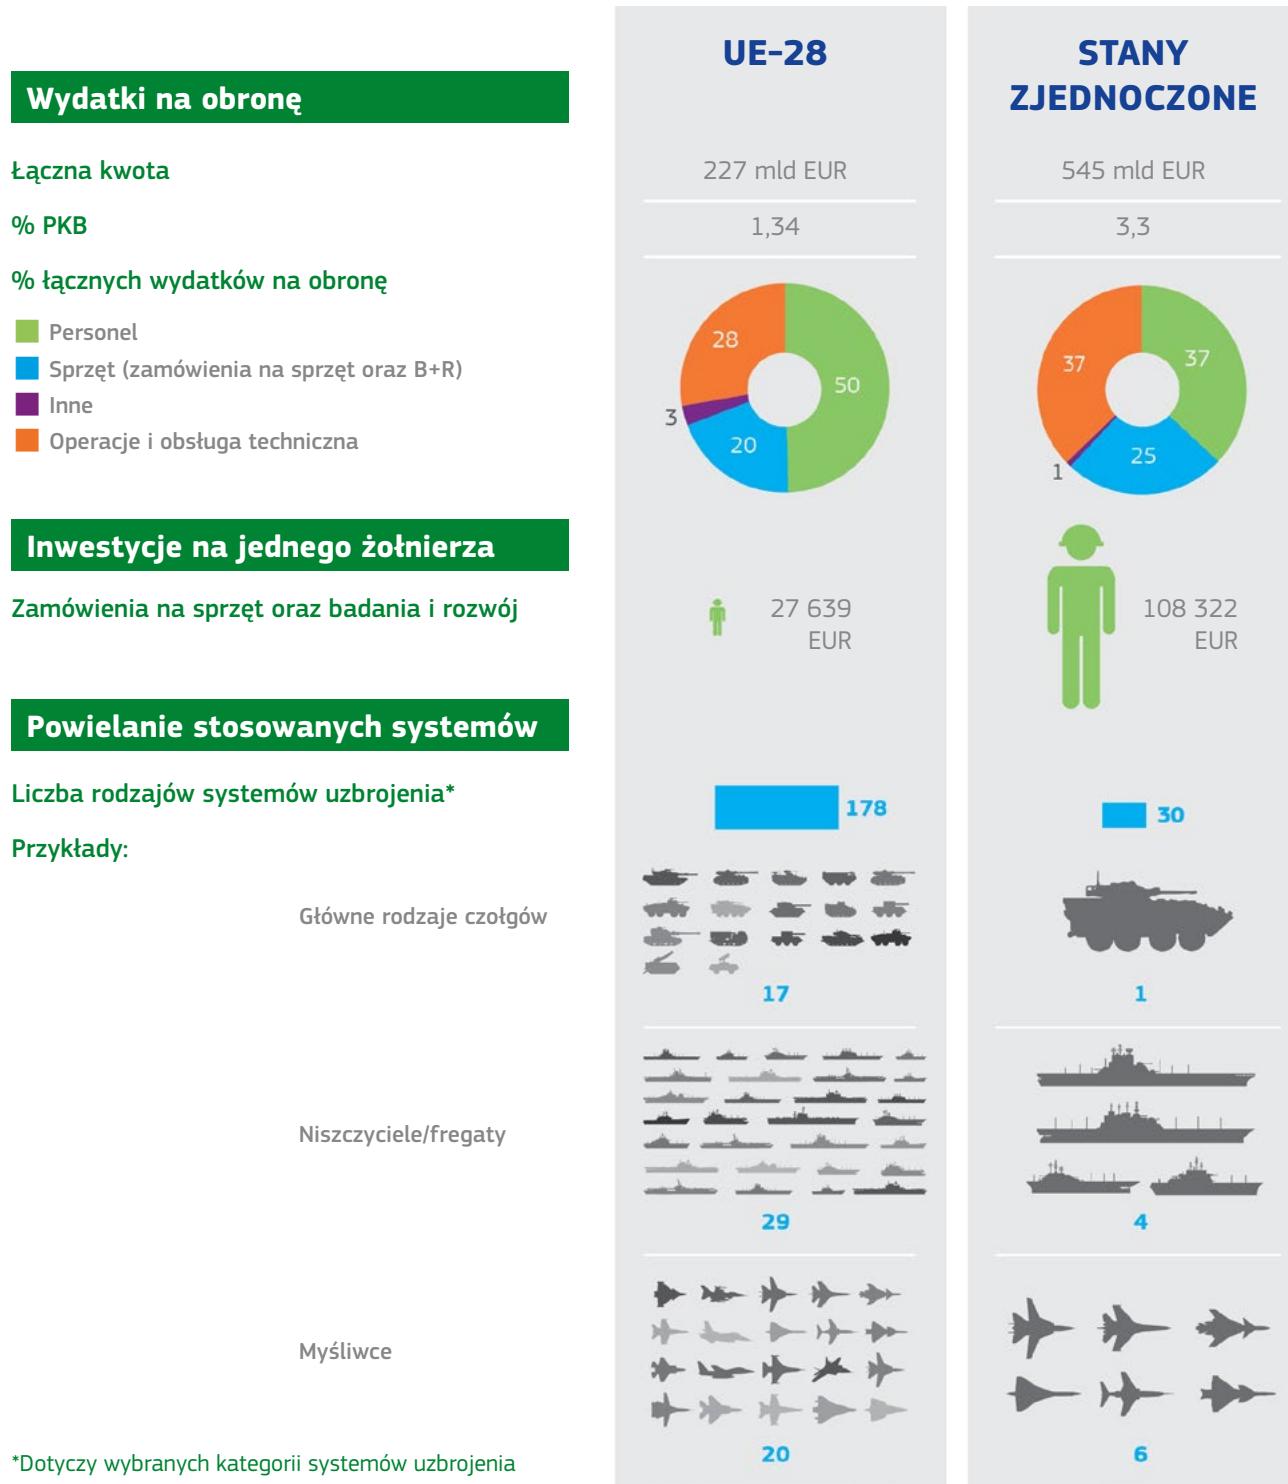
Wydatki na obronę

Łączna kwota

% PKB

% łącznych wydatków na obronę

Personel

Sprzęt (zamówienia na sprzęt oraz B+R)

Inne

Operacje i obsługa techniczna

Inwestycje na jednego żołnierza

Zamówienia na sprzęt oraz badania i rozwój

Powielanie stosowanych systemów

Liczba rodzajów systemów uzbrojenia*

Przykłady:

Główne rodzaje czołgów

Niszczyciele/fregaty

Myśliwce

*Dotyczy wybranych kategorii systemów uzbrojenia

UE-28

227 mld EUR

1,34

28

50

3

20

27 639 EUR

178

17

29

20

STANY ZJEDNOCZONE

545 mld EUR

3,3

37

37

25

1

108 322 EUR

30

1

4

6